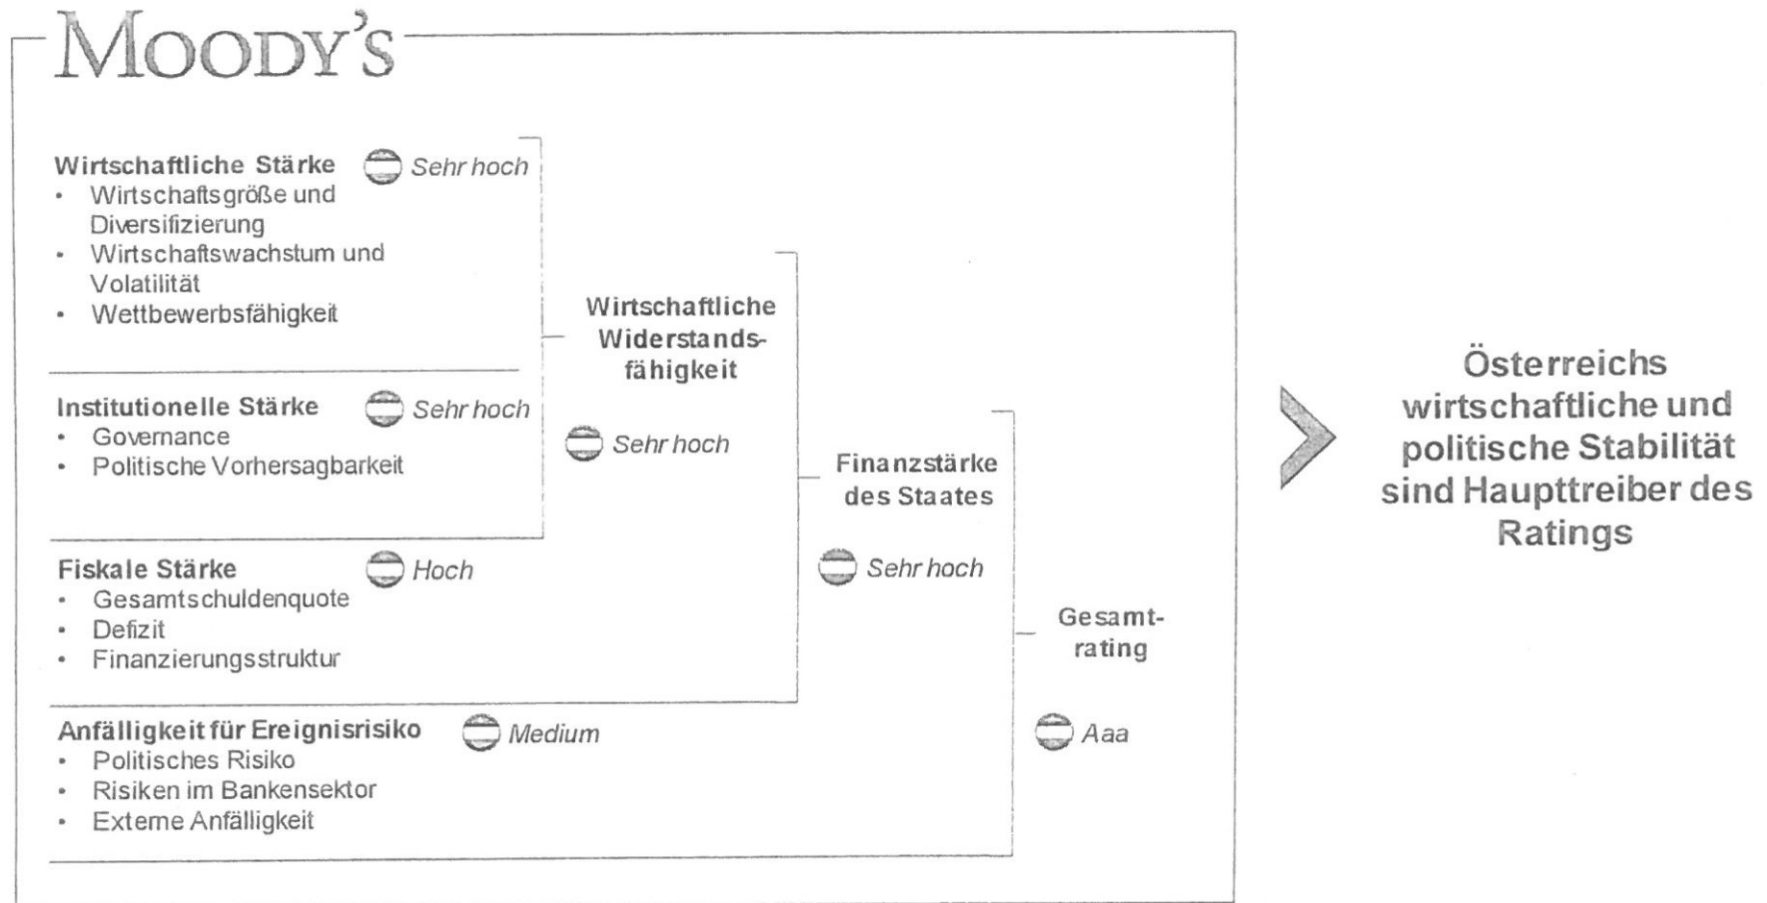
MOODY'S

Wirtschaftliche Stärke Sehr hoch
- Wirtschaftsgröße und Diversifizierung
- Wirtschaftswachstum und Volatilität
- Wettbewerbsfähigkeit

Institutionelle Stärke Sehr hoch
- Governance
- Politische Vorhersagbarkeit

Wirtschaftliche Widerstandsfähigkeit

Sehr hoch

Fiskale Stärke Hoch
- Gesamtschuldenquote
- Defizit
- Finanzierungsstruktur

Finanzstärke des Staates

Sehr hoch

Anfälligkeit für Ereignisrisiko Medium
- Politisches Risiko
- Risiken im Bankensektor
- Externe Anfälligkeit

Gesamtrating

Aaa

Österreichs wirtschaftliche und politische Stabilität sind Haupttreiber des Ratings